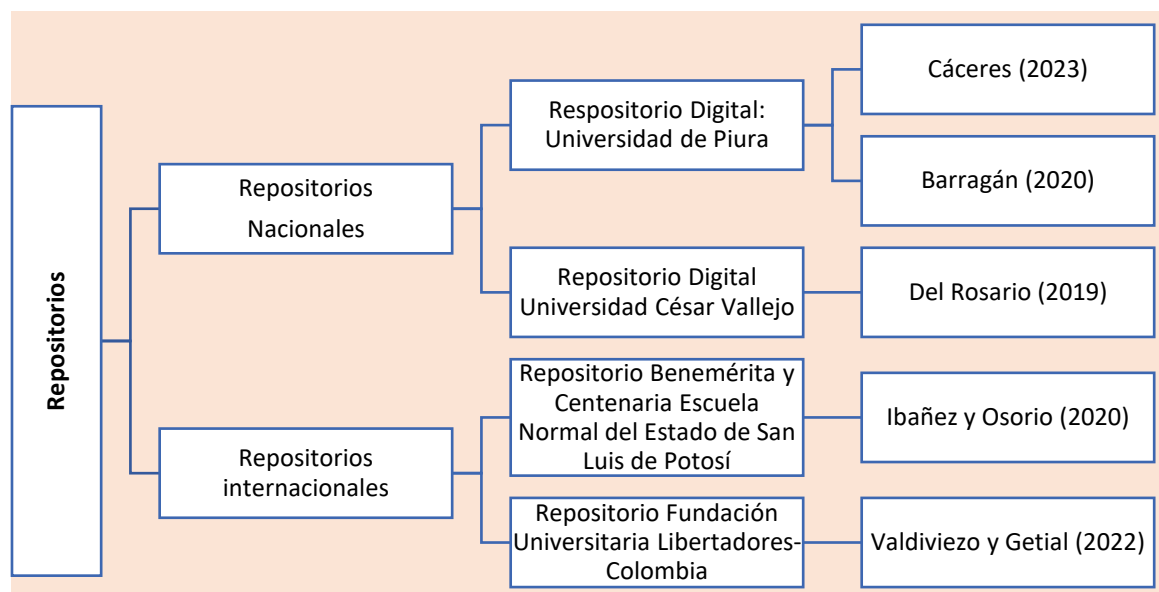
Repositorios

Repositorios Nacionales

Respositorio Digital: Universidad de Piura

Cáceres (2023)

Barragán (2020)

Repositorio Digital Universidad César Vallejo

Del Rosario (2019)

Repositorios internacionales

Repositorio Benemérita y Centenaria Escuela Normal del Estado de San Luis de Potosí

Ibañez y Osorio (2020)

Repositorio Fundación Universitaria Libertadores-Colombia

Valdiviezo y Getial (2022)